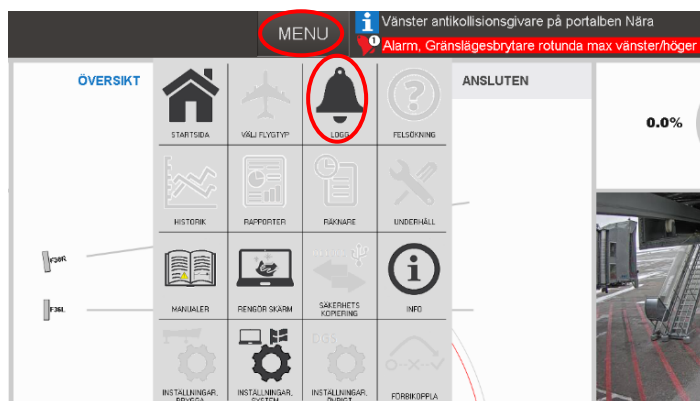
MENU

Vänster antikollisionsgivare på portalben Nära

Alarm, Gränslägesbrytare rotunda max vänster/höger

ÖVERSIKT

ANSLUTEN

0.0%

STARTSIDA

VÄLJ FLYGTYP

LOGG

FELSÖKNING

HISTORIK

RAPPORTER

RÄKNARE

UNDERHÅLL

F38R

F38L

MANUALER

RENGÖR SKÄRM

SÄKERHETS KOPIERING

INFO

INSTÄLLNINGAR, BRYGGA

INSTÄLLNINGAR, SYSTEM

INSTÄLLNINGAR, ÖVRIGT

FÖRBIKOPPLA